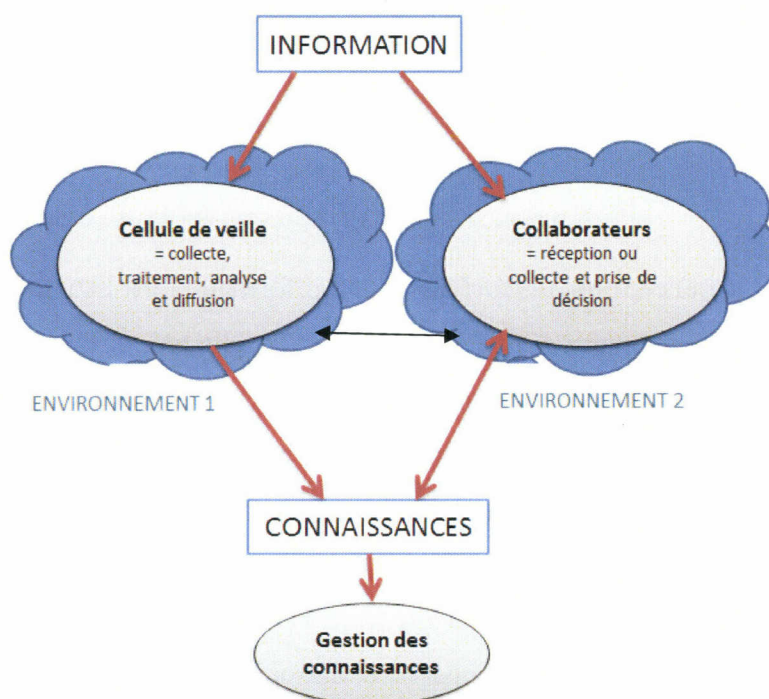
INFORMATION

**Cellule de veille**
= collecte, traitement, analyse et diffusion

**Collaborateurs**
= réception ou collecte et prise de décision

ENVIRONNEMENT 1

ENVIRONNEMENT 2

CONNAISSANCES

**Gestion des connaissances**